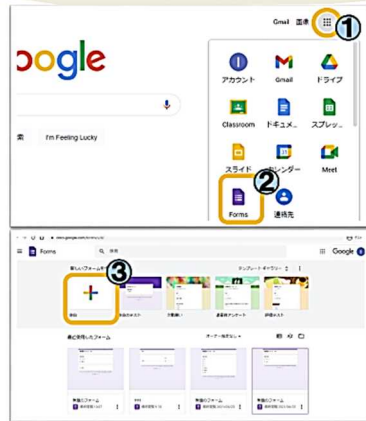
Gmail 画像

①

oogle

索 I'm Feeling Lucky

アカウント Gmail ドライブ

Classroom ドキュメ… スプレッ…

スライド カレンダー Meet

②

Forms 連絡先

Forms 検索

Google

新しいフォームを作成 テンプレート ギャラリー

③

空白

最近使用したフォーム オーナー指定なし

無題のフォーム

無題のフォーム

無題のフォーム

無題のフォーム